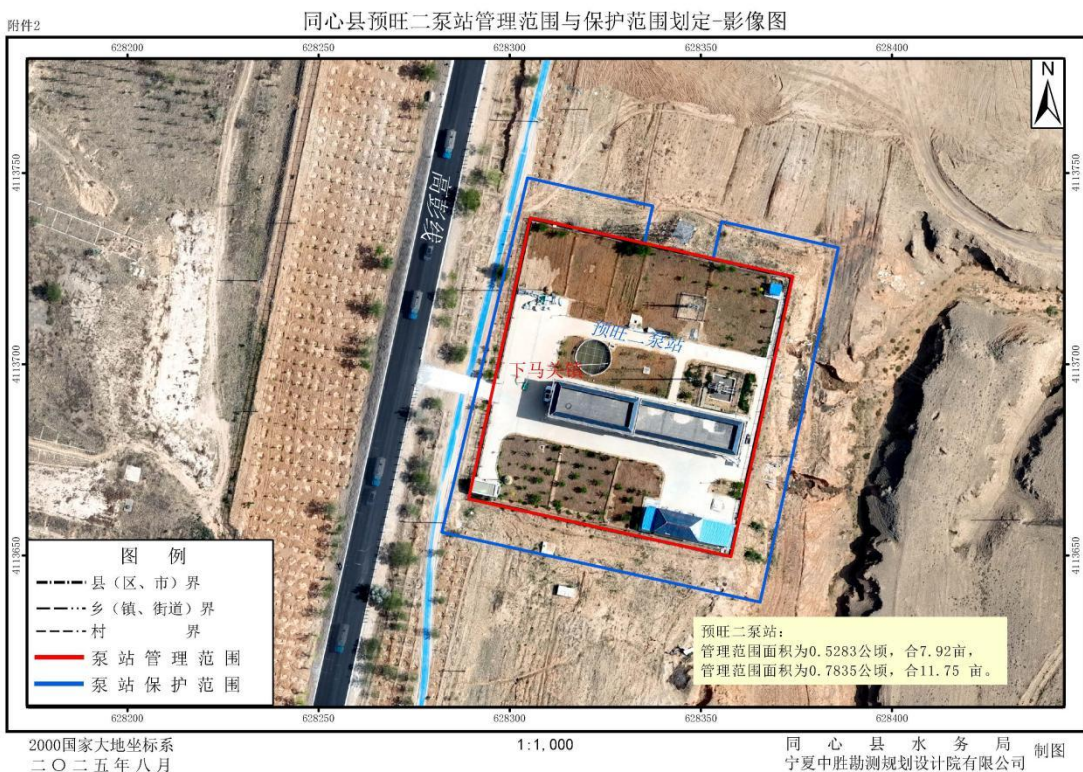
附件2

同心县预旺二泵站管理范围与保护范围划定-影像图

628200 628250 628300 628350 628400

4113750

4113700

4113650

N

高彭线

预旺二泵站

下马关镇

图 例

县（区、市）界

乡（镇、街道）界

村 界

泵站管理范围

泵站保护范围

预旺二泵站：
管理范围面积为0.5283公顷，合7.92亩，
管理范围面积为0.7835公顷，合11.75 亩。

2000国家大地坐标系
二〇二五年八月

1:1,000

同 心 县 水 务 局
宁夏中胜勘测规划设计院有限公司 制图